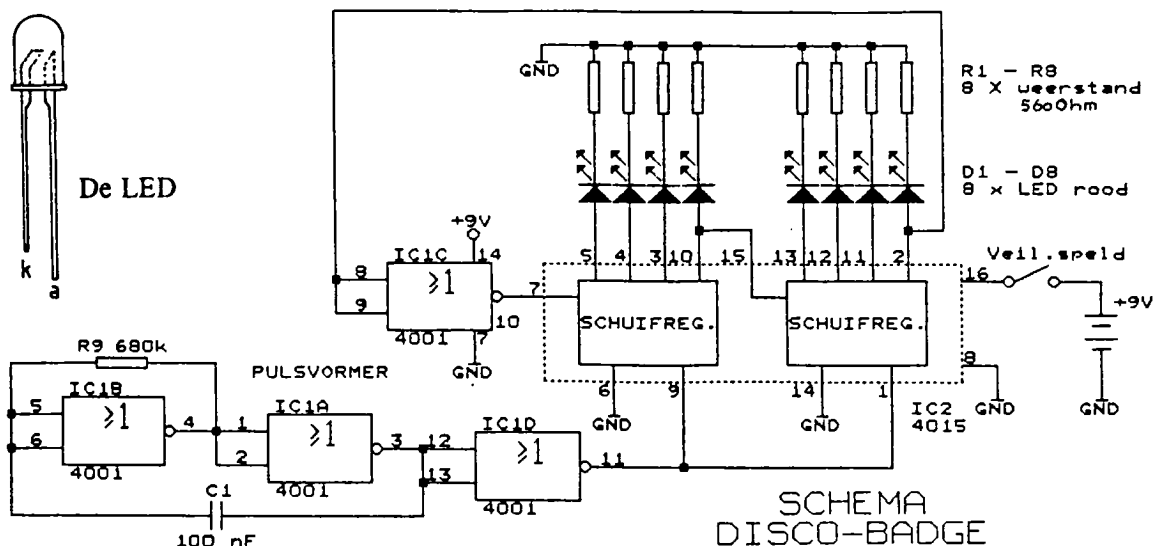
De LED

k a

GND

R1 - R8
8 X weerstand
560Ohm

D1 - D8
8 x LED rood

+9V

IC1C
$\geqslant 1$
8 9 14 7 10
4001
GND

5 4 3 10 15 13 12 11 2

SCHUIFREG.

SCHUIFREG.

Veil.speld
16

+9V

6 9 14 1 8

GND GND GND GND

IC2
4015

R9 680k

PULSVORMER

IC1B
$\geqslant 1$
5 6 4
4001

IC1A
$\geqslant 1$
1 2 3
4001

IC1D
$\geqslant 1$
12 13 11
4001

C1
100 nF

SCHEMA
DISCO-BADGE